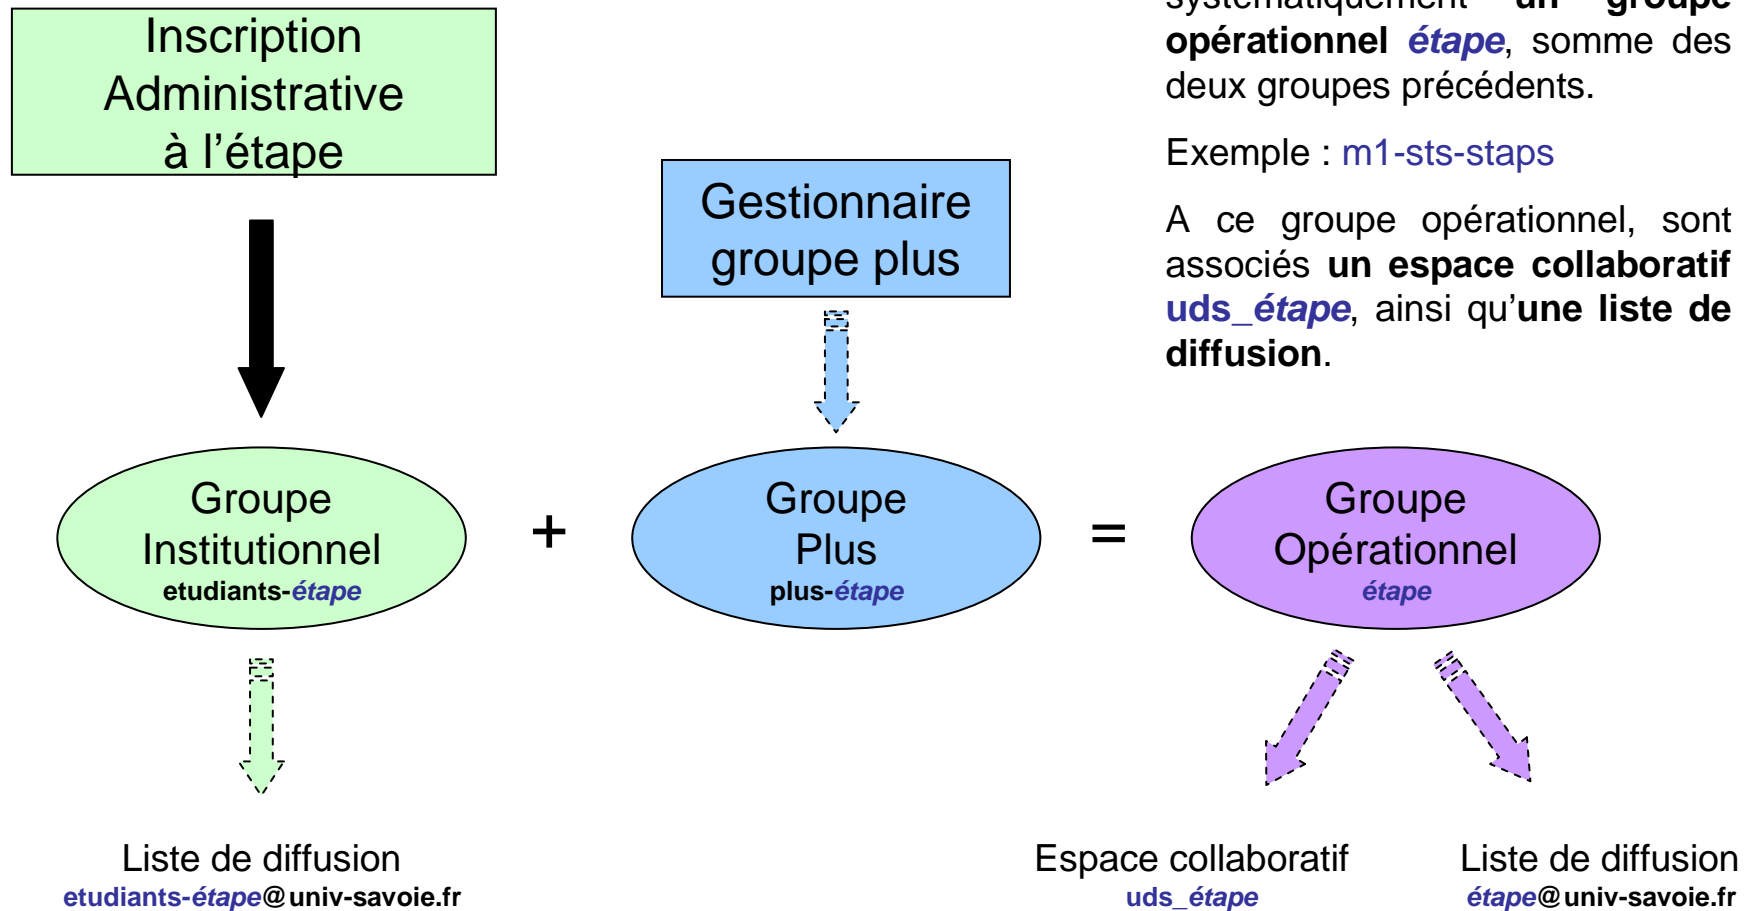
Inscription Administrative à l'étape

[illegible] un groupe opérationnel étape, somme des deux groupes précédents.

Exemple : m1-sts-staps

A ce groupe opérationnel, sont associés un espace collaboratif uds_étape, ainsi qu'une liste de diffusion.

Gestionnaire groupe plus

Groupe Institutionnel
etudiants-étape

+

Groupe Plus
plus-étape

=

Groupe Opérationnel
étape

Liste de diffusion
etudiants-étape@univ-savoie.fr

Espace collaboratif
uds_étape

Liste de diffusion
étape@univ-savoie.fr